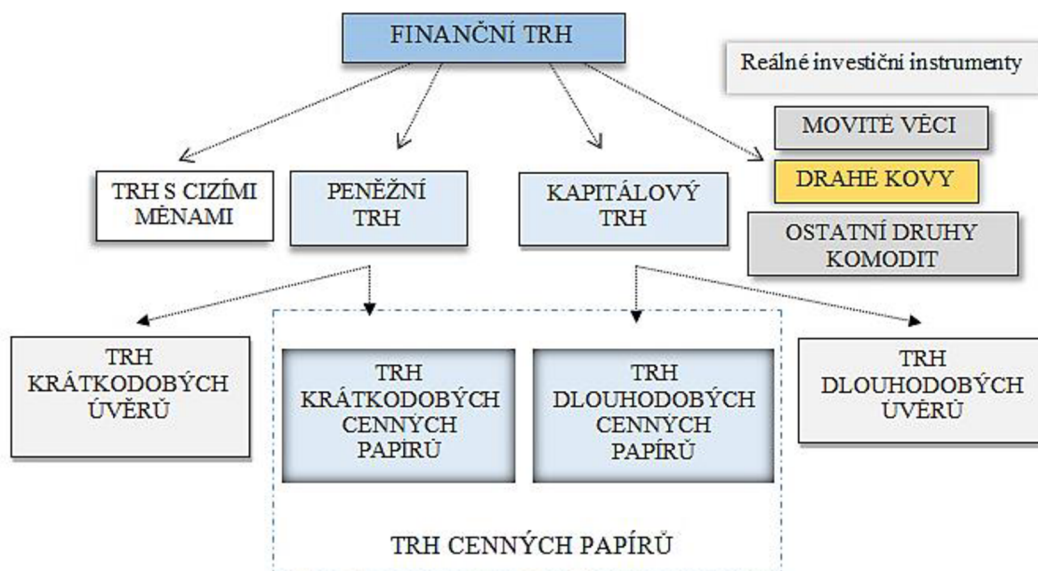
FINANČNÍ TRH

Reálné investiční instrumenty

MOVITÉ VĚCI

DRAHÉ KOVY

OSTATNÍ DRUHY KOMODIT

TRH S CIZÍMI MĚNAMI

PENĚŽNÍ TRH

KAPITÁLOVÝ TRH

TRH KRÁTKODOBÝCH ÚVĚRŮ

TRH KRÁTKODOBÝCH CENNÝCH PAPÍRŮ

TRH DLOUHODOBÝCH CENNÝCH PAPÍRŮ

TRH DLOUHODOBÝCH ÚVĚRŮ

TRH CENNÝCH PAPÍRŮ